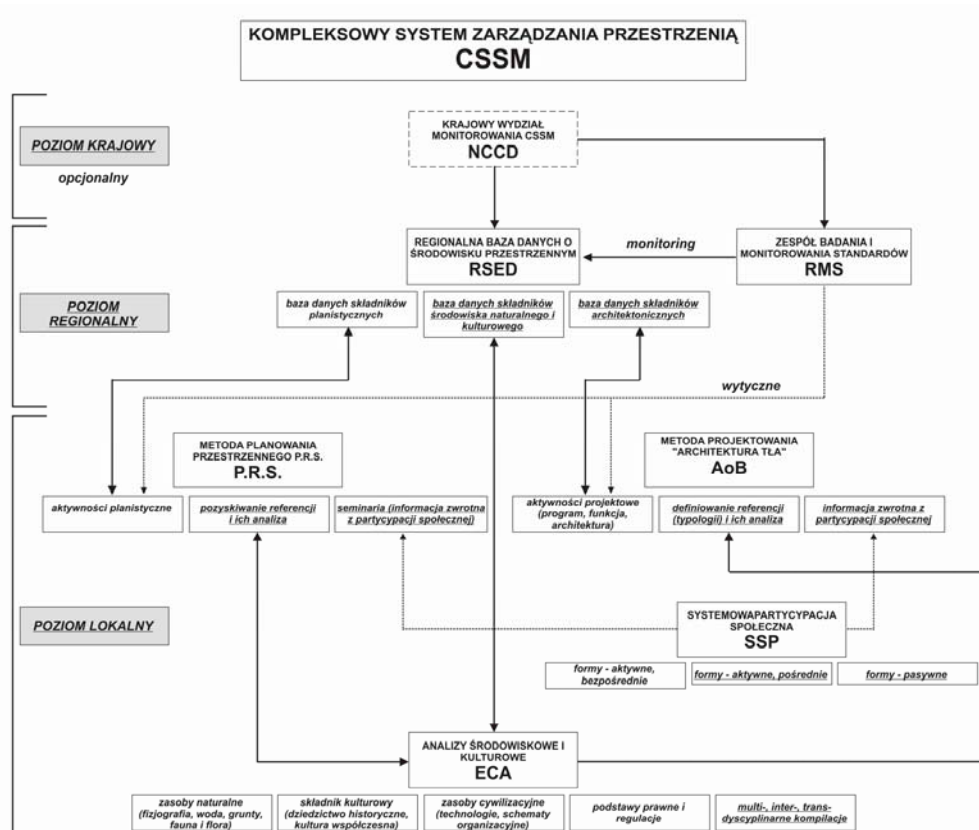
KOMPLEKSOWY SYSTEM ZARZĄDZANIA PRZESTRZENIĄ
CSSM

POZIOM KRAJOWY
opcjonalny

KRAJOWY WYDZIAŁ MONITOROWANIA CSSM
NCCD

REGIONALNA BAZA DANYCH O ŚRODOWISKU PRZESTRZENNYM
RSED

monitoring

ZESPÓŁ BADANIA I MONITOROWANIA STANDARDÓW
RMS

POZIOM REGIONALNY

baza danych składników planistycznych

baza danych składników środowiska naturalnego i kulturowego

baza danych składników architektonicznych

wytyczne

METODA PLANOWANIA PRZESTRZENNEGO P.R.S.
P.R.S.

METODA PROJEKTOWANIA "ARCHITEKTURA TŁA"
AoB

aktywności planistyczne

pozyskiwanie referencji i ich analiza

seminaria (informacja zwrotna z partycypacji społecznej)

aktywności projektowe (program, funkcja, architektura)

definiowanie referencji (typologii) i ich analiza

informacja zwrotna z partycypacji społecznej

POZIOM LOKALNY

SYSTEMOWAPARTYCYPACJA SPOŁECZNA
SSP

formy - aktywne, bezpośrednie

formy - aktywne, pośrednie

formy - pasywne

ANALIZY ŚRODOWISKOWE I KULTUROWE
ECA

zasoby naturalne (fizjografia, woda, grunty, fauna i flora)

składnik kulturowy (dziedzictwo historyczne, kultura współczesna)

zasoby cywilizacyjne (technologie, schematy organizacyjne)

podstawy prawne i regulacje

multi-, inter-, trans-dyscyplinarne kompilacje